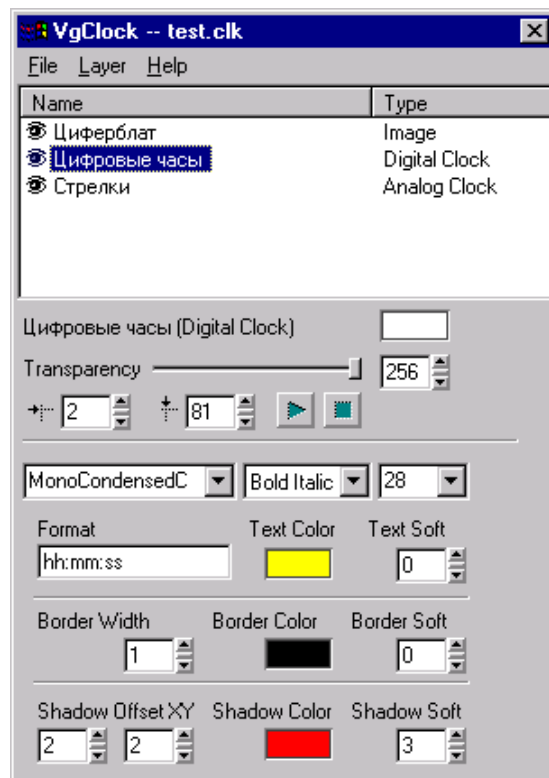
VgClock -- test.clk

File Layer Help

| Name | Type |
|---|---|
| Циферблат | Image |
| Цифровые часы | Digital Clock |
| Стрелки | Analog Clock |

Цифровые часы (Digital Clock)

Transparency 256

2 81

MonoCondensedC Bold Italic 28

Format Text Color Text Soft
hh:mm:ss 0

Border Width Border Color Border Soft
1 0

Shadow Offset XY Shadow Color Shadow Soft
2 2 3